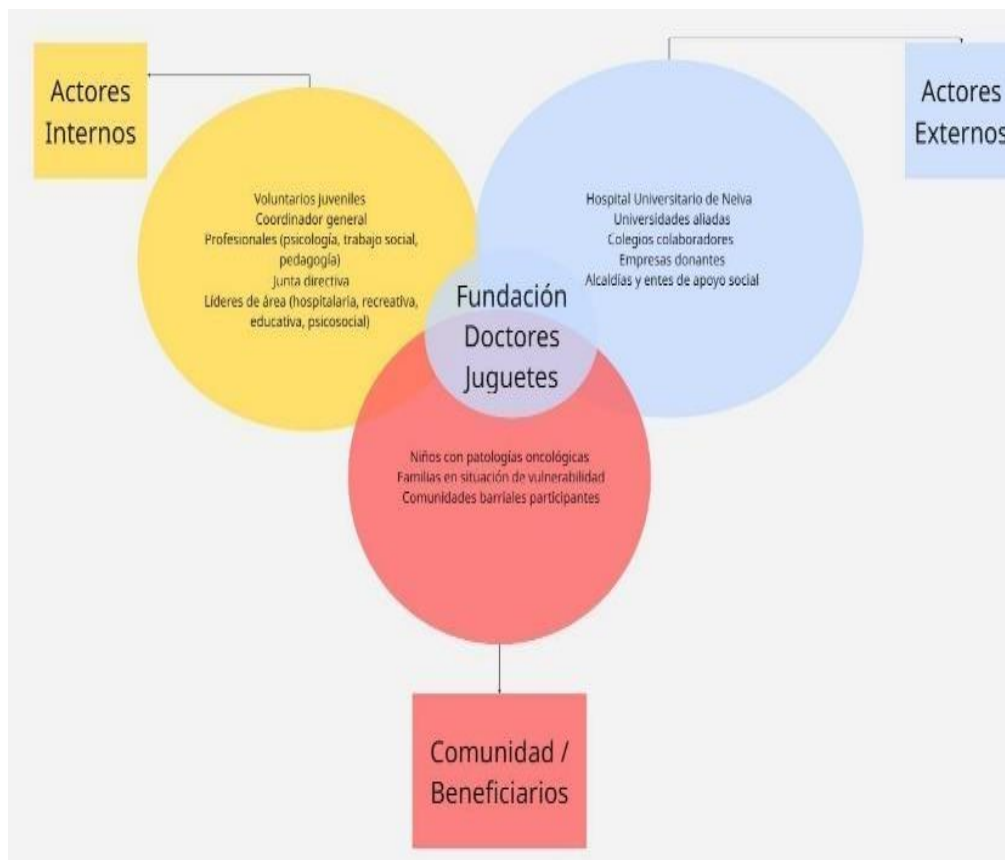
Actores Internos

Actores Externos

Voluntarios juveniles
Coordinador general
Profesionales (psicología, trabajo social, pedagogía)
Junta directiva
Líderes de área (hospitalaria, recreativa, educativa, psicosocial)

Hospital Universitario de Neiva
Universidades aliadas
Colegios colaboradores
Empresas donantes
Alcaldías y entes de apoyo social

Fundación Doctores Juguetes

Niños con patologías oncológicas
Familias en situación de vulnerabilidad
Comunidades barriales participantes

Comunidad / Beneficiarios